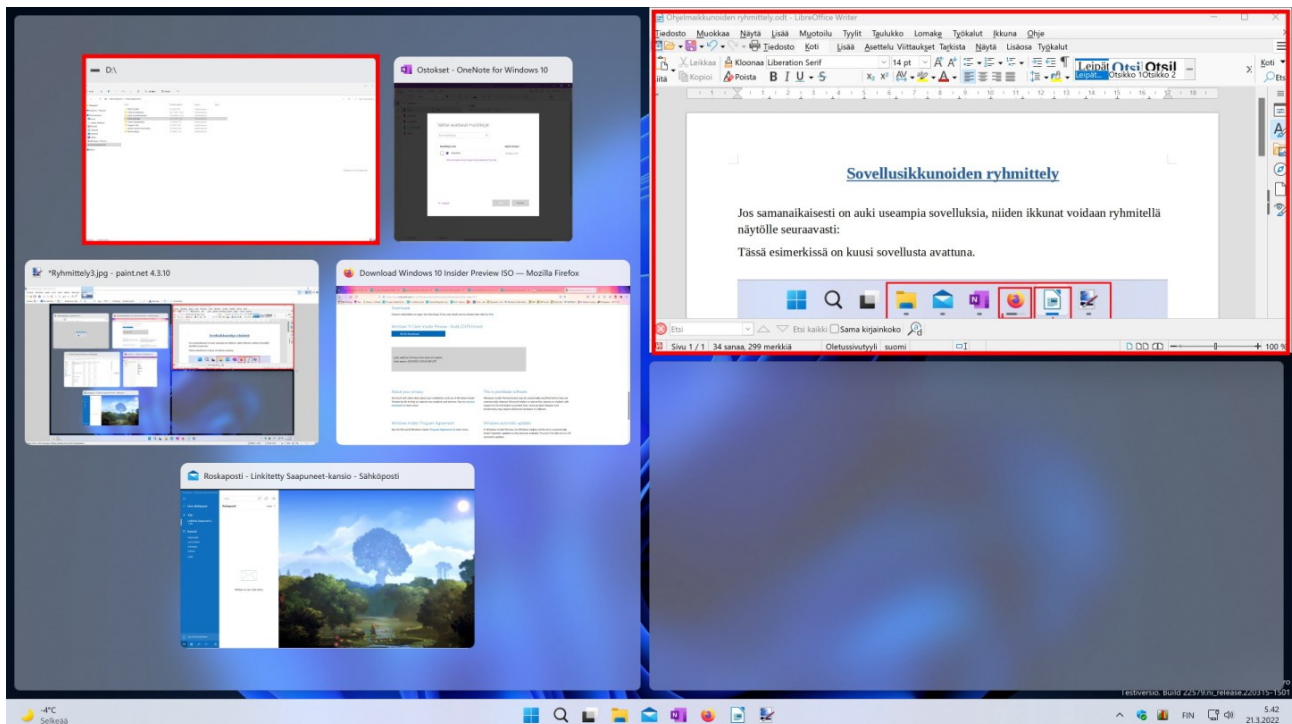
D:\

Ostokset - OneNote for Windows 10

*Ryhmittely3.jpg - paint.net 4.3.10

Download Windows 10 Insider Preview ISO — Mozilla Firefox

Roskaposti - Linkitetty Saapuneet-kansio - Sähköposti

Ohjelmaikkunoiden ryhmittely.odt - LibreOffice Writer

Tiedosto Muokkaa Näytä Lisää Muotoilu Tyylit Taulukko Lomake Työkalut Ikkuna Ohje

Tiedosto Koti Lisää Asettelu Viittaukset Tarkista Näytä Lisäosa Työkalut

Leikkaa Kloonaa Liberation Serif 14 pt Koti

Kopioi Poista B I U S Leipät... Otsikko 1 Otsikko 2

Sovellusikkunoiden ryhmittely

Jos samanaikaisesti on auki useampia sovelluksia, niiden ikkunat voidaan ryhmitellä näytölle seuraavasti:

Tässä esimerkissä on kuusi sovellusta avattuna.

Etsi Etsi kaikki Sama kirjainkoko

Sivu 1 / 1 34 sanaa, 299 merkkiä Oletussivutyyli suomi + 100 %

Testiversio. Build 22579.ni_release.220315-1501

-4°C
Selkeää

FIN 5.42
21.3.2022